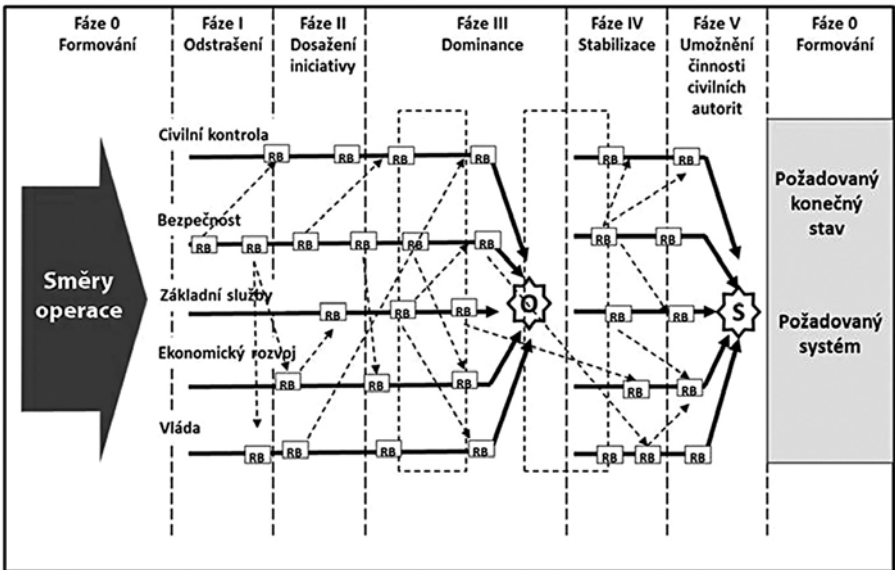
Fáze 0 Formování

Fáze I Odstrašení

Fáze II Dosažení iniciativy

Fáze III Dominance

Fáze IV Stabilizace

Fáze V Umožnění činnosti civilních autorit

Fáze 0 Formování

Směry operace

Civilní kontrola

RB RB RB RB RB RB

Bezpečnost

RB RB RB RB RB RB RB RB

Základní služby

RB RB RB RB RB

Ekonomický rozvoj

RB RB RB RB RB

Vláda

RB RB RB RB RB RB RB

O

S

Požadovaný konečný stav

Požadovaný systém